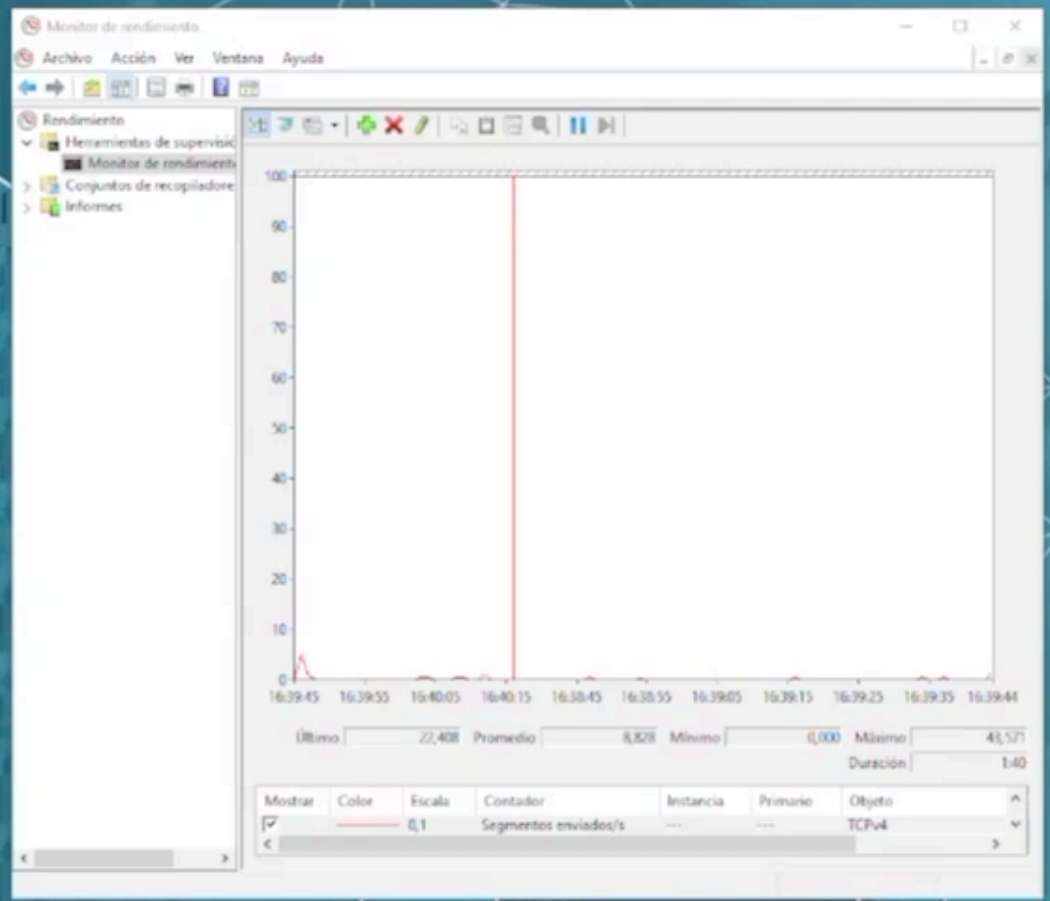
Monitor de rendimiento

Archivo Acción Ver Ventana Ayuda

Rendimiento
Herramientas de supervisió
Monitor de rendimiento
Conjuntos de recopiladore
Informes

100
90
80
70
60
50
40
30
20
10
0

16:39:45 16:39:55 16:40:05 16:40:15 16:38:45 16:38:55 16:39:05 16:39:15 16:39:25 16:39:35 16:39:44

Último 22,408 Promedio 8,828 Mínimo 0,000 Máximo 43,571
Duración 1:40

| Mostrar | Color | Escala | Contador | Instancia | Primario | Objeto |
|---|---|---|---|---|---|---|
| ☑ | | 0,1 | Segmentos enviados/s | --- | --- | TCPv4 |